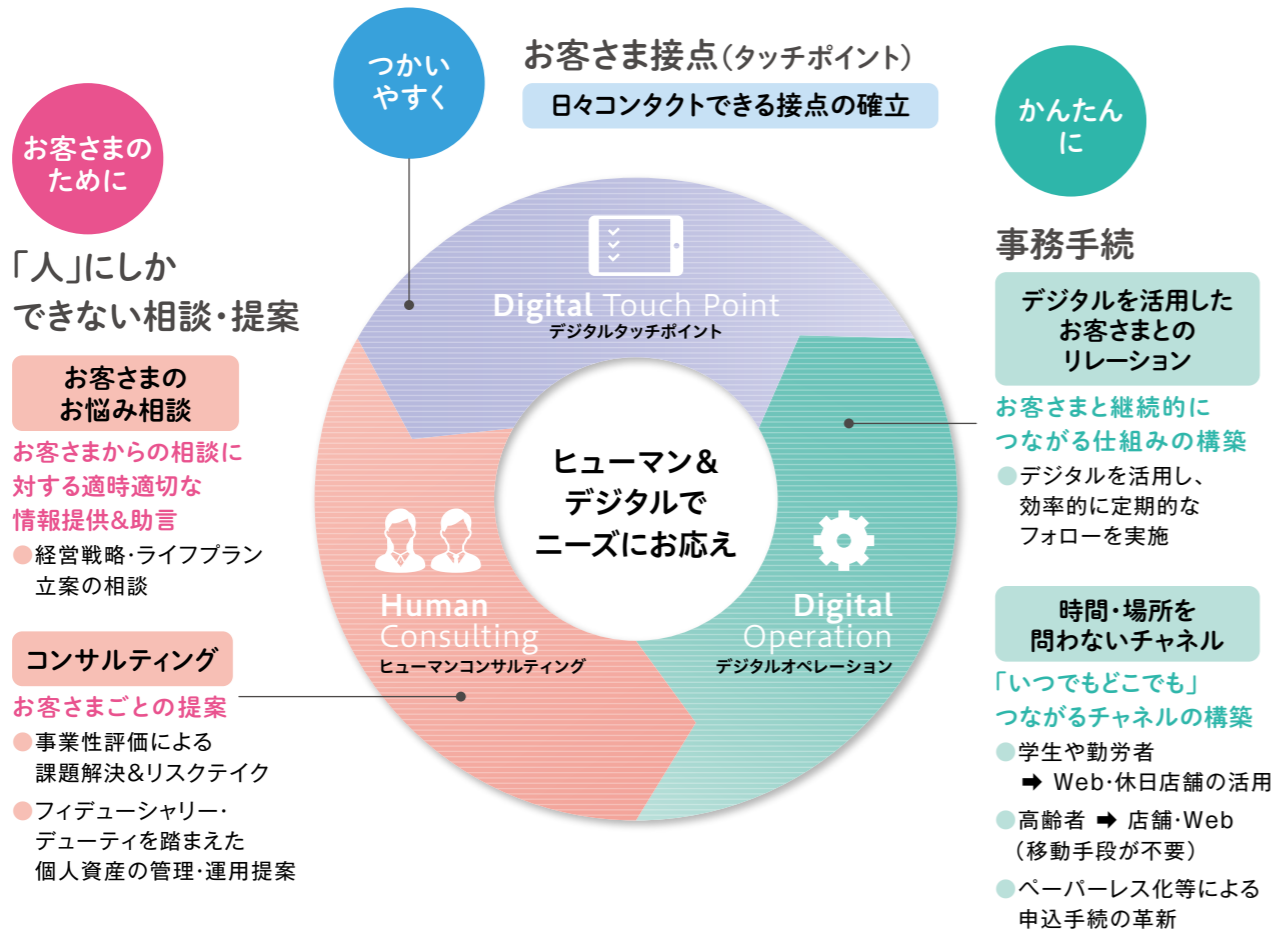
お客さまのために

「人」にしかできない相談・提案

お客さまのお悩み相談

お客さまからの相談に対する適時適切な情報提供&助言

●経営戦略・ライフプラン立案の相談

コンサルティング

お客さまごとの提案

●事業性評価による課題解決&リスクテイク

●フィデューシャリー・デューティを踏まえた個人資産の管理・運用提案

つかいやすく

お客さま接点(タッチポイント)

日々コンタクトできる接点の確立

Digital Touch Point
デジタルタッチポイント

ヒューマン&デジタルでニーズにお応え

Human Consulting
ヒューマンコンサルティング

Digital Operation
デジタルオペレーション

かんたんに

事務手続

デジタルを活用したお客さまとのリレーション

お客さまと継続的につながる仕組みの構築

●デジタルを活用し、効率的に定期的なフォローを実施

時間・場所を問わないチャネル

「いつでもどこでも」つながるチャネルの構築

●学生や勤労者
➡ Web・休日店舗の活用

●高齢者 ➡ 店舗・Web
(移動手段が不要)

●ペーパーレス化等による申込手続の革新